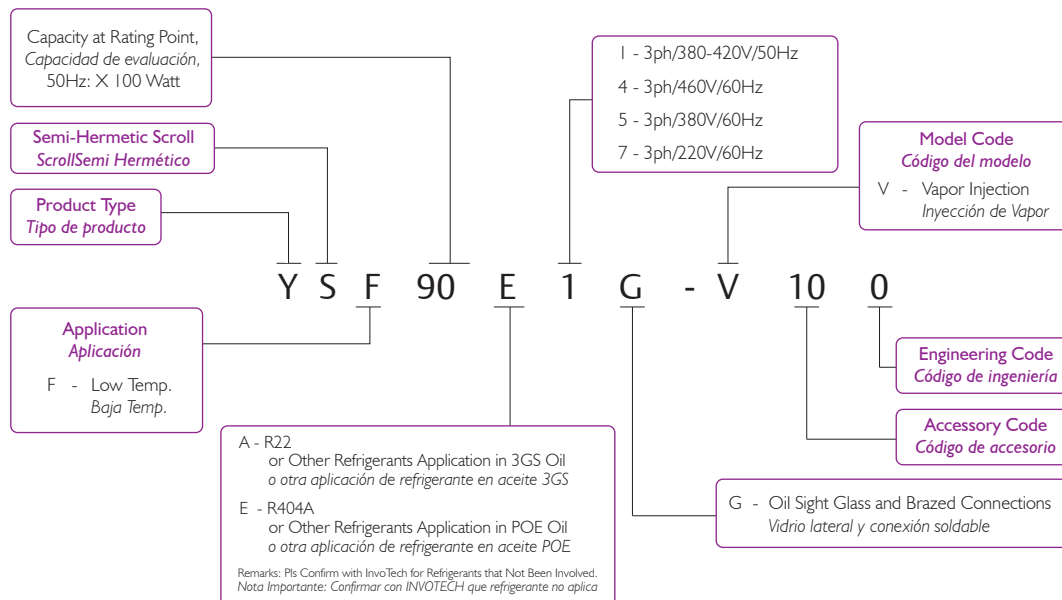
Capacity at Rating Point,
*Capacidad de evaluación,*
50Hz: X 100 Watt

Semi-Hermetic Scroll
*ScrollSemi Hermético*

Product Type
*Tipo de producto*

1 - 3ph/380-420V/50Hz
4 - 3ph/460V/60Hz
5 - 3ph/380V/60Hz
7 - 3ph/220V/60Hz

Model Code
*Código del modelo*
V - Vapor Injection
*Inyección de Vapor*

Y S F 90 E 1 G -V 10 0

Application
*Aplicación*
F - Low Temp.
*Baja Temp.*

Engineering Code
*Código de ingeniería*

Accessory Code
*Código de accesorio*

A - R22
or Other Refrigerants Application in 3GS Oil
*o otra aplicación de refrigerante en aceite 3GS*

E - R404A
or Other Refrigerants Application in POE Oil
*o otra aplicación de refrigerante en aceite POE*

Remarks: Pls Confirm with InvoTech for Refrigerants that Not Been Involved.
*Nota Importante: Confirmar con INVOTECH que refrigerante no aplica*

G - Oil Sight Glass and Brazed Connections
*Vidrio lateral y conexión soldable*